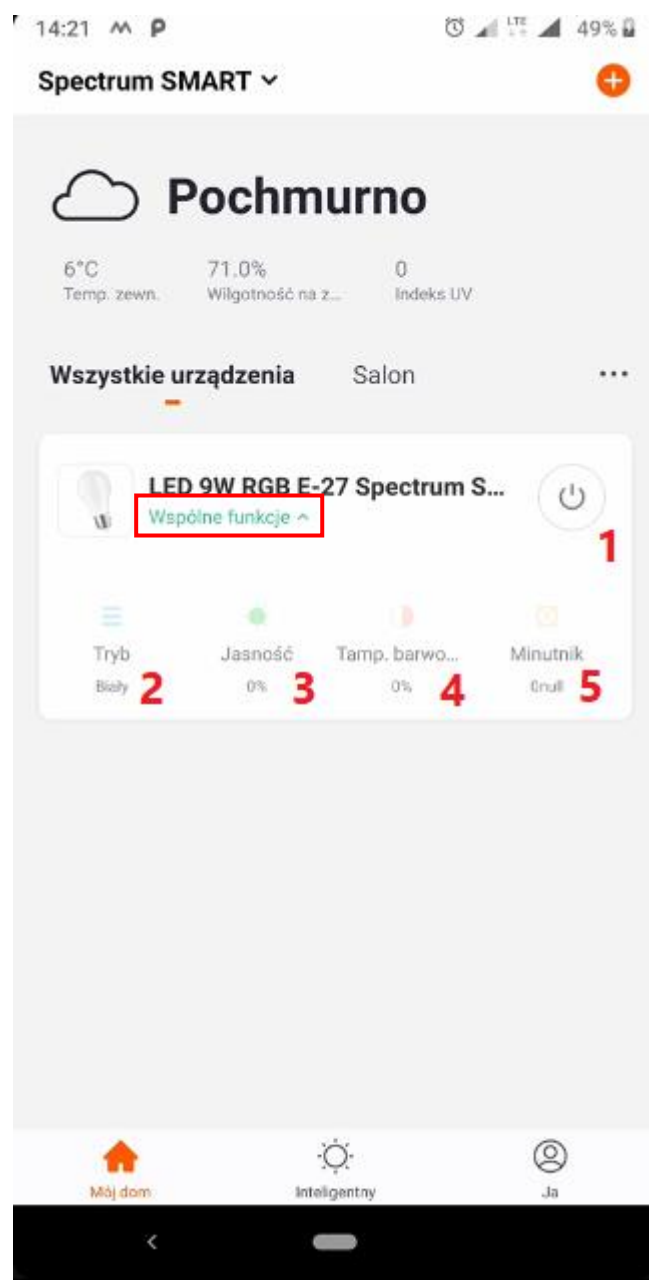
14:21 49%

Spectrum SMART

Pochmurno

6°C
Temp. zewn.

71.0%
Wilgotność na z...

0
Indeks UV

Wszystkie urządzenia Salon ···

LED 9W RGB E-27 Spectrum S...
Wspólne funkcje

1

Tryb
Biały
2

Jasność
0%
3

Tamp. barwo...
0%
4

Minutnik
0null
5

Mój dom Inteligentny Ja